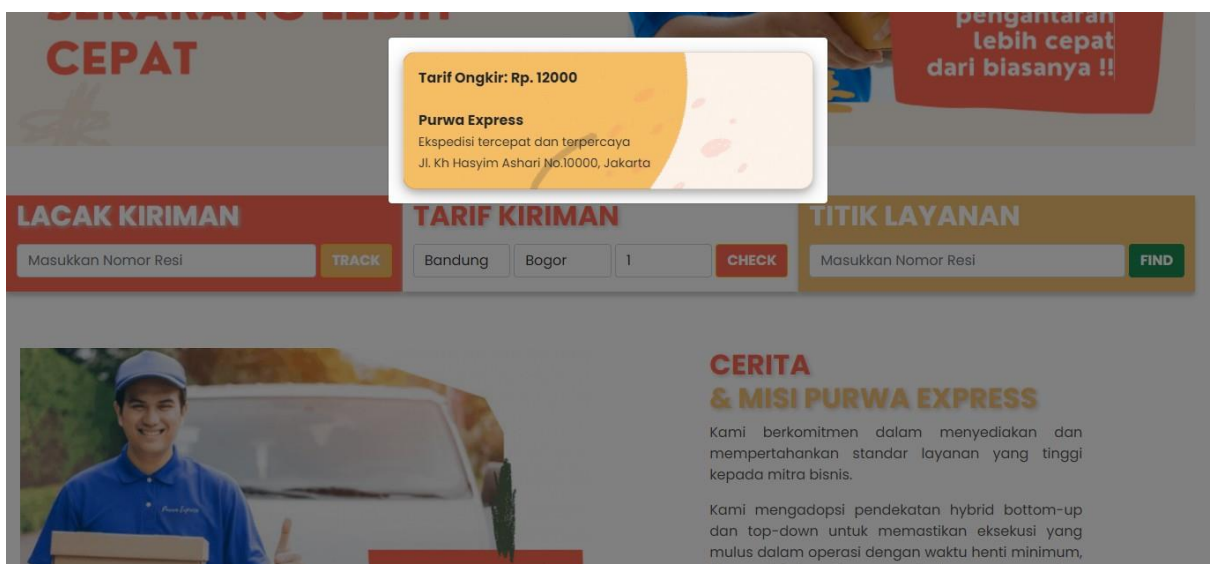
SEKARANG LEBIH CEPAT

pengantaran lebih cepat dari biasanya !!

Tarif Ongkir: Rp. 12000

Purwa Express
Ekspedisi tercepat dan terpercaya
Jl. Kh Hasyim Ashari No.10000, Jakarta

LACAK KIRIMAN
Masukkan Nomor Resi
TRACK

TARIF KIRIMAN
Bandung
Bogor
1
CHECK

TITIK LAYANAN
Masukkan Nomor Resi
FIND

CERITA
& MISI PURWA EXPRESS

Kami berkomitmen dalam menyediakan dan mempertahankan standar layanan yang tinggi kepada mitra bisnis.

Kami mengadopsi pendekatan hybrid bottom-up dan top-down untuk memastikan eksekusi yang mulus dalam operasi dengan waktu henti minimum,